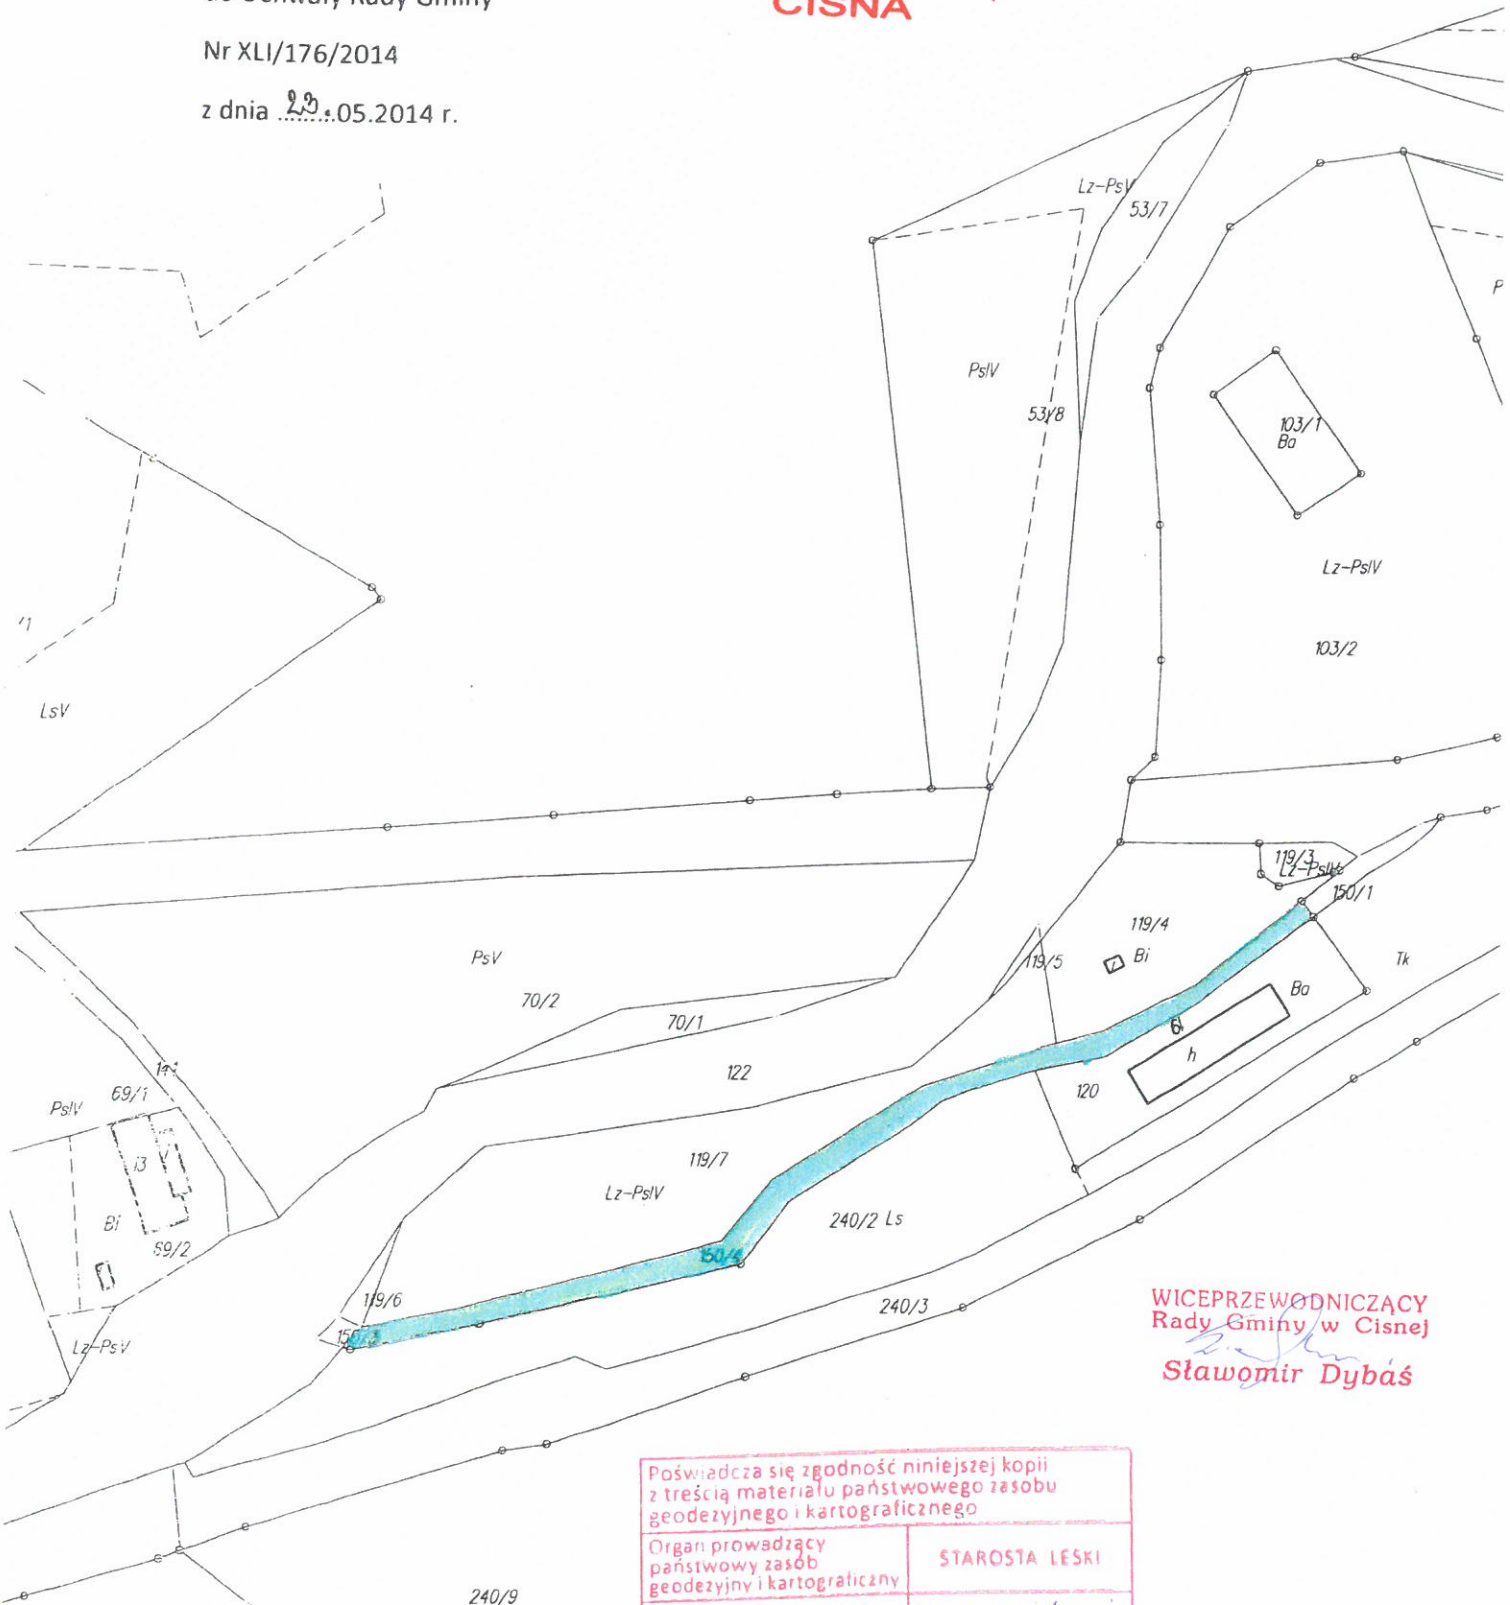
Nr XLI/176/2014

z dnia 29.05.2014 r.

CISNA

Lz-PsV
53/7
PsIV
53/8
103/1
Ba
Lz-PsIV
103/2
LsV
PsV
70/2
70/1
122
119/3
Lz-PsIV
150/1
119/4
119/5
Bi
Ba
Tk
6
h
120
PsIV
69/1
13
Bi
69/2
119/7
Lz-PsIV
240/2 Ls
150/4
119/6
150/3
Lz-PsV
240/3
240/9

WICEPRZEWODNICZĄCY
Rady Gminy w Cisnej
Sławomir Dybáś

| Poświadcza się zgodność niniejszej kopii z treścią materiału państwowego zasobu geodezyjnego i kartograficznego | |
|---|---|
| Organ prowadzący państwowy zasób geodezyjny i kartograficzny | STAROSTA LESKI |